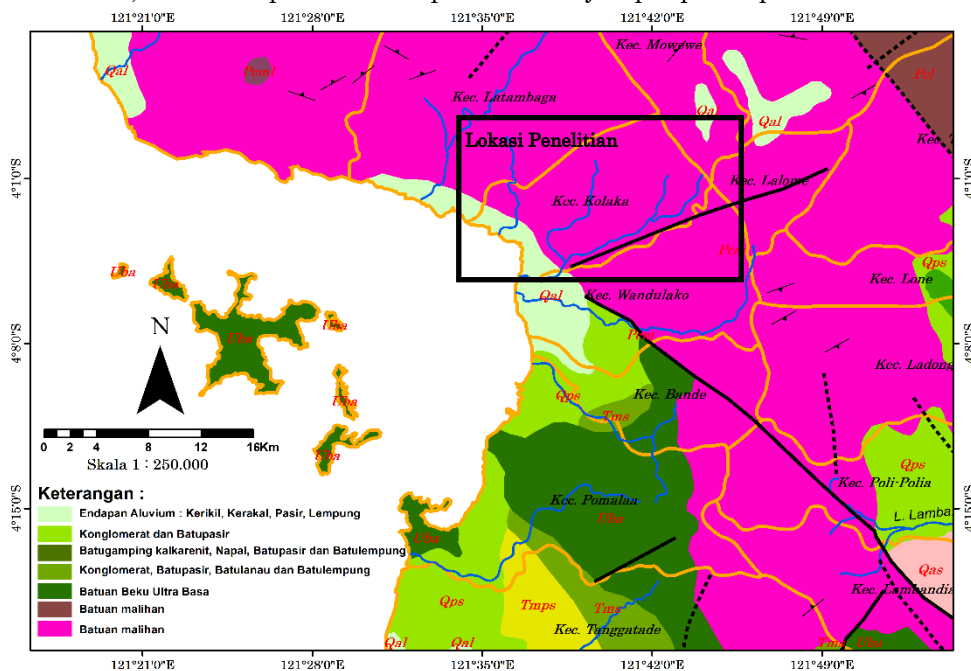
121°21'0"E 121°28'0"E 121°35'0"E 121°42'0"E 121°49'0"E

Qal
Pzml
Kec. Mowewe
Pzl
Kec. Latambaga
Qal
Qal
Lokasi Penelitian
Kec. L
Kec. Kolaka
Kec. Lalolae
Pzm
Qps
Kec. Lone
Uba
Uba
Qal
Kec. Wandulako
N
Uba
Uba
Pzm
Kec. Ladongi
Uba
Kec. Bande
Qps
Tms
0 2 4 8 12 16Km
Skala 1 : 250.000
Uba
Qps
Kec. Poli-Polia
Keterangan :
Endapan Aluvium : Kerikil, Kerakal, Pasir, Lempung
Konglomerat dan Batupasir
Batugamping kalkarenit, Napal, Batupasir dan Batulempung
Konglomerat, Batupasir, Batulanau dan Batulempung
Batuan Beku Ultra Basa
Batuan malihan
Batuan malihan
Kec. Pomalaa
Uba
L. Lamba
Uba
Qas
Qps
Tmps
Tms
Kec. Lambandia
Kec. Tanggatade
Qal
Qal
Tms Uba

4°1'0"S 4°8'0"S 4°15'0"S

121°21'0"E 121°28'0"E 121°35'0"E 121°42'0"E 121°49'0"E